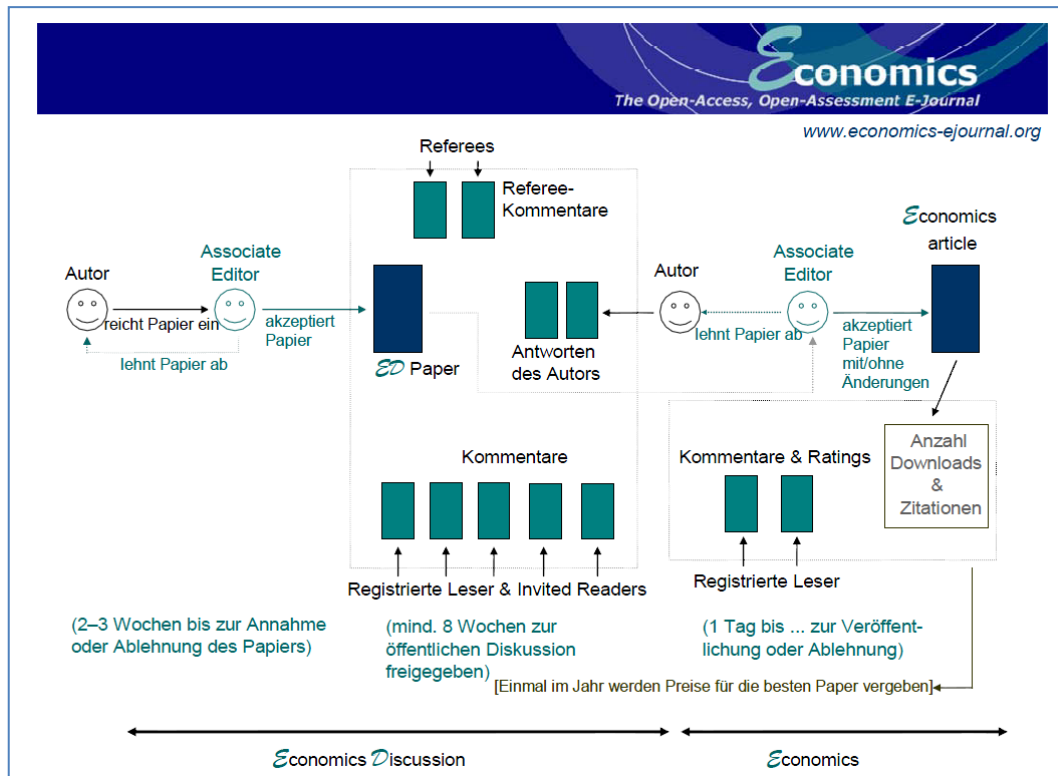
Economics
The Open-Access, Open-Assessment E-Journal
www.economics-ejournal.org

Referees

Referee-Kommentare

Economics article

Autor

Associate Editor

reicht Papier ein

akzeptiert Papier

lehnt Papier ab

ED Paper

Autor

Associate Editor

Antworten des Autors

lehnt Papier ab

akzeptiert Papier mit/ohne Änderungen

Kommentare

Kommentare & Ratings

Anzahl Downloads & Zitationen

Registrierte Leser & Invited Readers

Registrierte Leser

(2–3 Wochen bis zur Annahme oder Ablehnung des Papiers)

(mind. 8 Wochen zur öffentlichen Diskussion freigegeben)

(1 Tag bis ... zur Veröffentlichung oder Ablehnung)

[Einmal im Jahr werden Preise für die besten Paper vergeben]

Economics Discussion

Economics